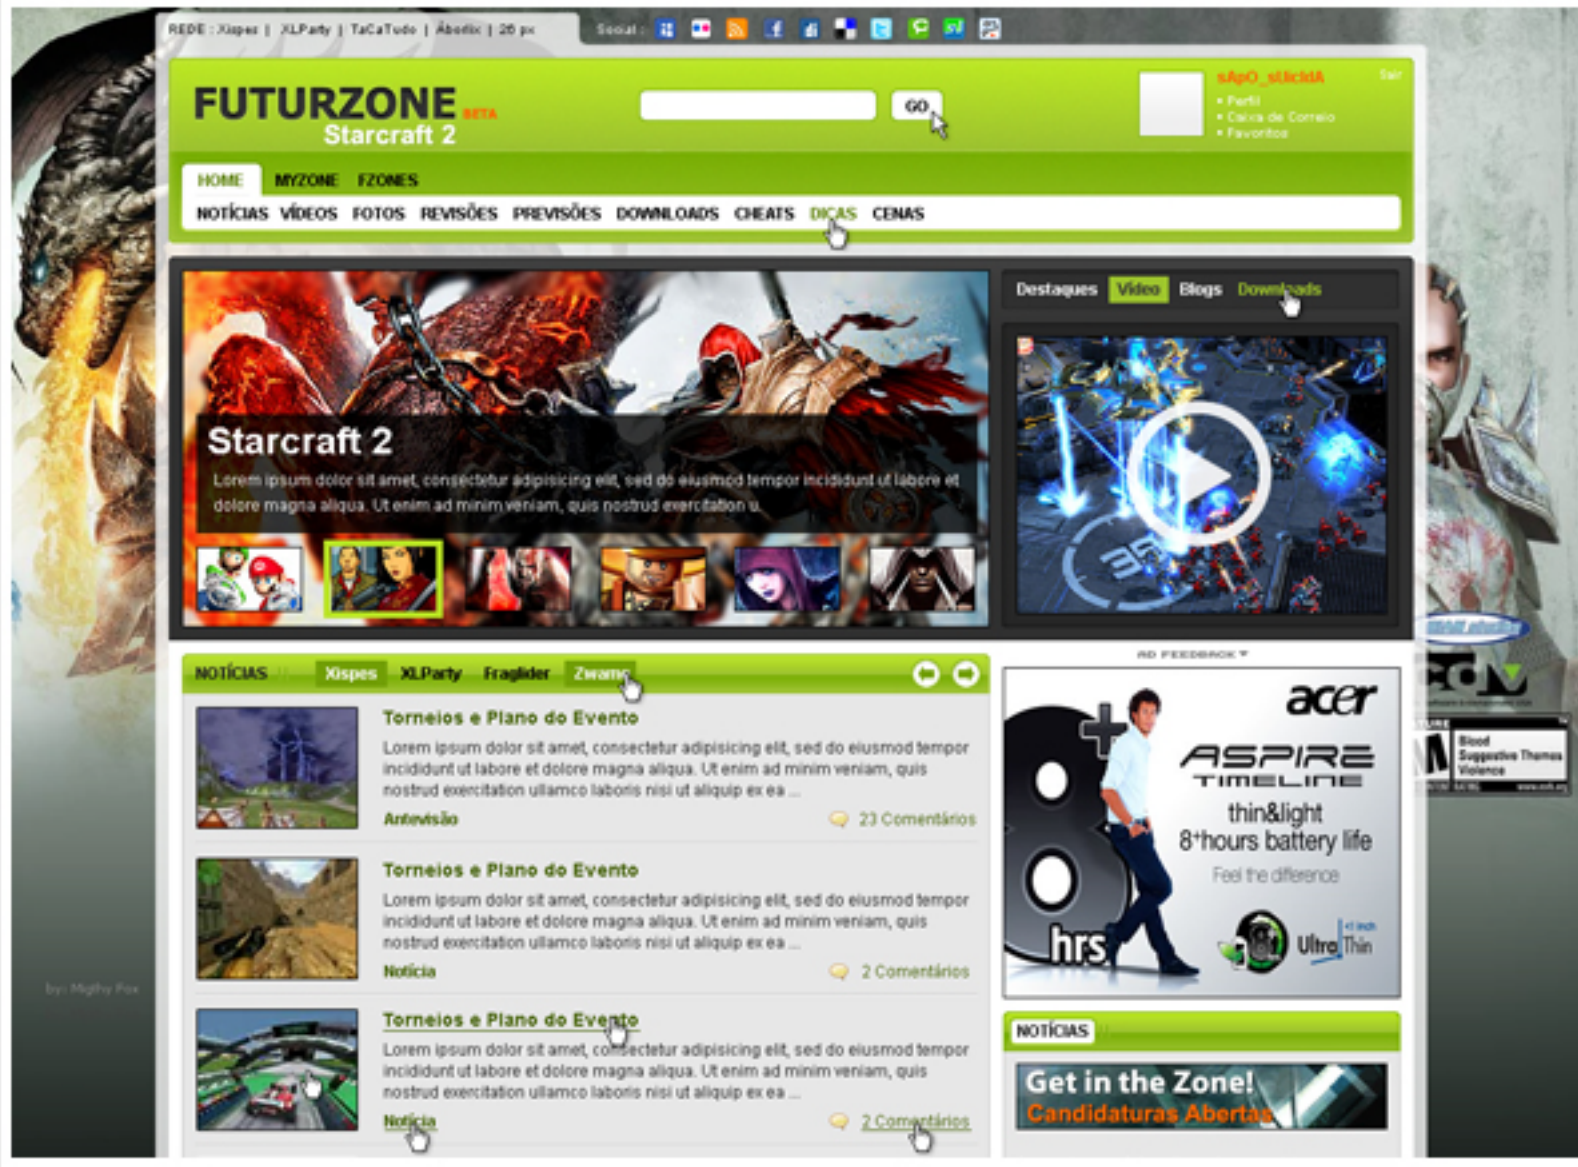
REDE : Xispes | XLParty | TaCaTudo | Aberlix | 20 px

Social :

FUTURZONE BETA
Starcraft 2

GO

sApO_sUicIdA
Sair
• Perfil
• Caixa de Correio
• Favoritos

HOME MYZONE FZONES

NOTÍCIAS VÍDEOS FOTOS REVISÕES PREVISÕES DOWNLOADS CHEATS DICAS CENAS

Starcraft 2
Lorem ipsum dolor sit amet, consectetur adipisicing elit, sed do eiusmod tempor incididunt ut labore et dolore magna aliqua. Ut enim ad minim veniam, quis nostrud exercitation u

Destaques Video Blogs Downloads

NOTÍCIAS Xispes XLParty Fraglider Zwame

Torneios e Plano do Evento
Lorem ipsum dolor sit amet, consectetur adipisicing elit, sed do eiusmod tempor incididunt ut labore et dolore magna aliqua. Ut enim ad minim veniam, quis nostrud exercitation ullamco laboris nisi ut aliquip ex ea ...
Antevisão
23 Comentários

Torneios e Plano do Evento
Lorem ipsum dolor sit amet, consectetur adipisicing elit, sed do eiusmod tempor incididunt ut labore et dolore magna aliqua. Ut enim ad minim veniam, quis nostrud exercitation ullamco laboris nisi ut aliquip ex ea ...
Notícia
2 Comentários

Torneios e Plano do Evento
Lorem ipsum dolor sit amet, consectetur adipisicing elit, sed do eiusmod tempor incididunt ut labore et dolore magna aliqua. Ut enim ad minim veniam, quis nostrud exercitation ullamco laboris nisi ut aliquip ex ea ...
Notícia
2 Comentários

AD FEEDBACK

acer
ASPIRE TIMELINE
thin&light
8+hours battery life
Feel the difference
8 hrs
Ultra Thin

NOTÍCIAS

Get in the Zone!
Candidaturas Abertas

by: Migthy Fox

Blood
Suggestive Themes
Violence